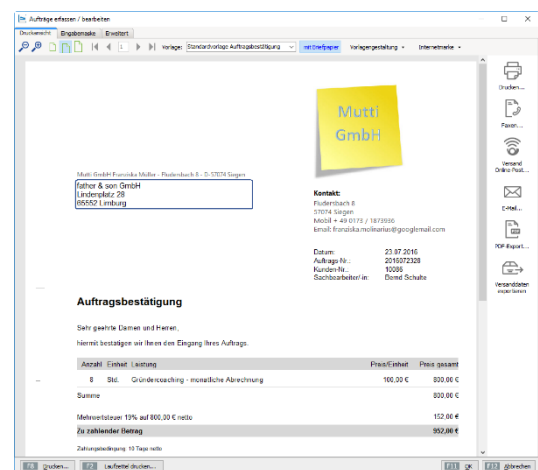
Aufträge erfassen / bearbeiten

Druckansicht | Eingabemaske | Erweitert

Vorlage: Standardvorlage Auftragsbestätigung | mit Briefpapier | Vorlagengestaltung | Internetmarke

Mutti GmbH

Mutti GmbH Franziska Müller · Fludersbach 8 · D-57074 Siegen
father & son GmbH
Lindenplatz 28
65552 Limburg

Kontakt:
Fludersbach 8
57074 Siegen
Mobil + 49 0175 / 1875956
Email: franziska.molinarius@googlemail.com

Datum: 23.07.2016
Auftrags-Nr.: 2016072328
Kunden-Nr.: 10086
Sachbearbeiter/-in: Bernd Schulte

Auftragsbestätigung

Sehr geehrte Damen und Herren,

hiermit bestätigen wir Ihnen den Eingang Ihres Auftrags.

| Anzahl | Einheit | Leistung | Preis/Einheit | Preis gesamt |
|---|---|---|---|---|
| 8 | Std. | Gründercoaching - monatliche Abrechnung | 100,00 € | 800,00 € |
| Summe | | | | 800,00 € |
| Mehrwertsteuer 19% auf 800,00 € netto | | | | 152,00 € |
| Zu zahlender Betrag | | | | 952,00 € |

Zahlungsbedingung: 10 Tage netto

Drucken... | Faxen... | Versand Online-Post... | E-Mail... | PDF-Export... | Versanddaten exportieren

F8 Drucken... | F2 Laufzettel drucken... | F11 OK | F12 Abbrechen